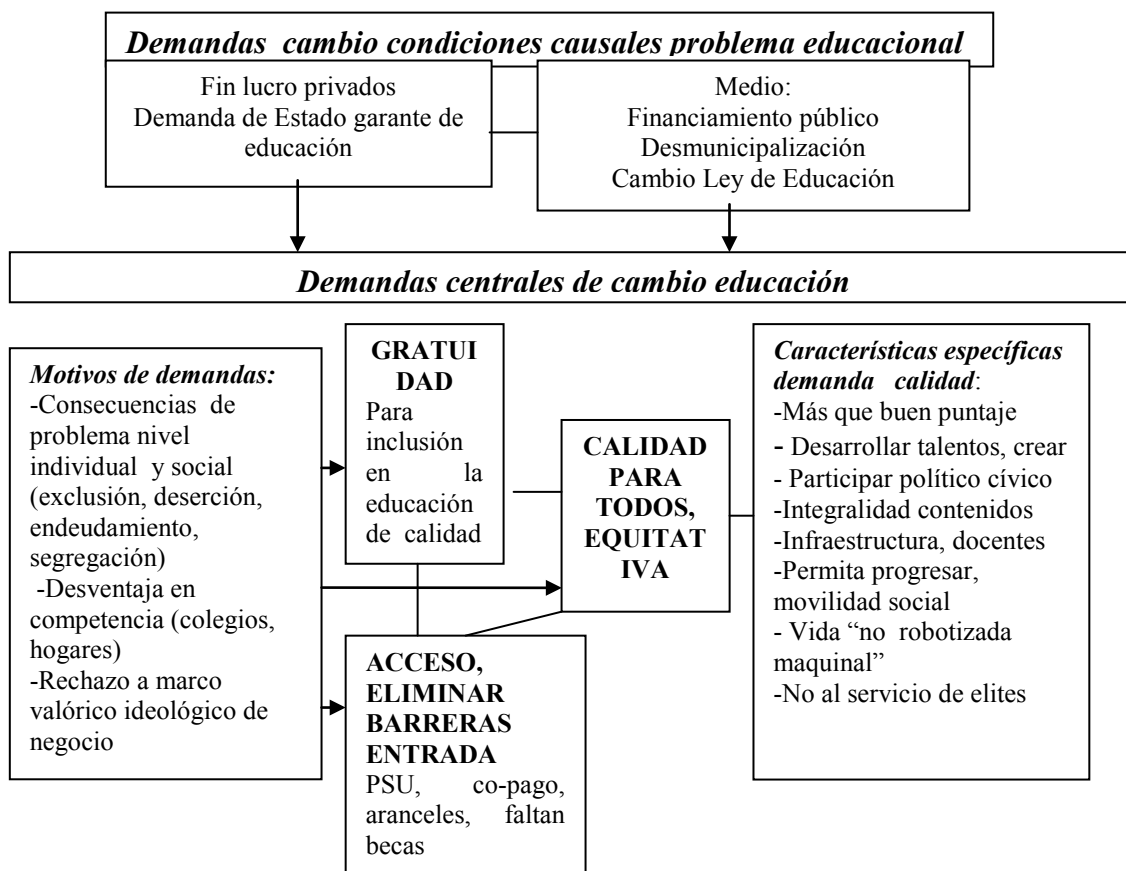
Demandas cambio condiciones causales problema educacional

Fin lucro privados
Demanda de Estado garante de educación

Medio:
Financiamiento público
Desmunicipalización
Cambio Ley de Educación

Demandas centrales de cambio educación

Motivos de demandas:
-Consecuencias de problema nivel individual y social (exclusión, deserción, endeudamiento, segregación)
-Desventaja en competencia (colegios, hogares)
-Rechazo a marco valórico ideológico de negocio

GRATUIDAD
Para inclusión en la educación de calidad

CALIDAD PARA TODOS, EQUITATIVA

ACCESO, ELIMINAR BARRERAS ENTRADA
PSU, co-pago, aranceles, faltan becas

Características específicas demanda calidad:
-Más que buen puntaje
- Desarrollar talentos, crear
- Participar político cívico
-Integralidad contenidos
-Infraestructura, docentes
-Permita progresar, movilidad social
- Vida "no robotizada maquinal"
-No al servicio de elites